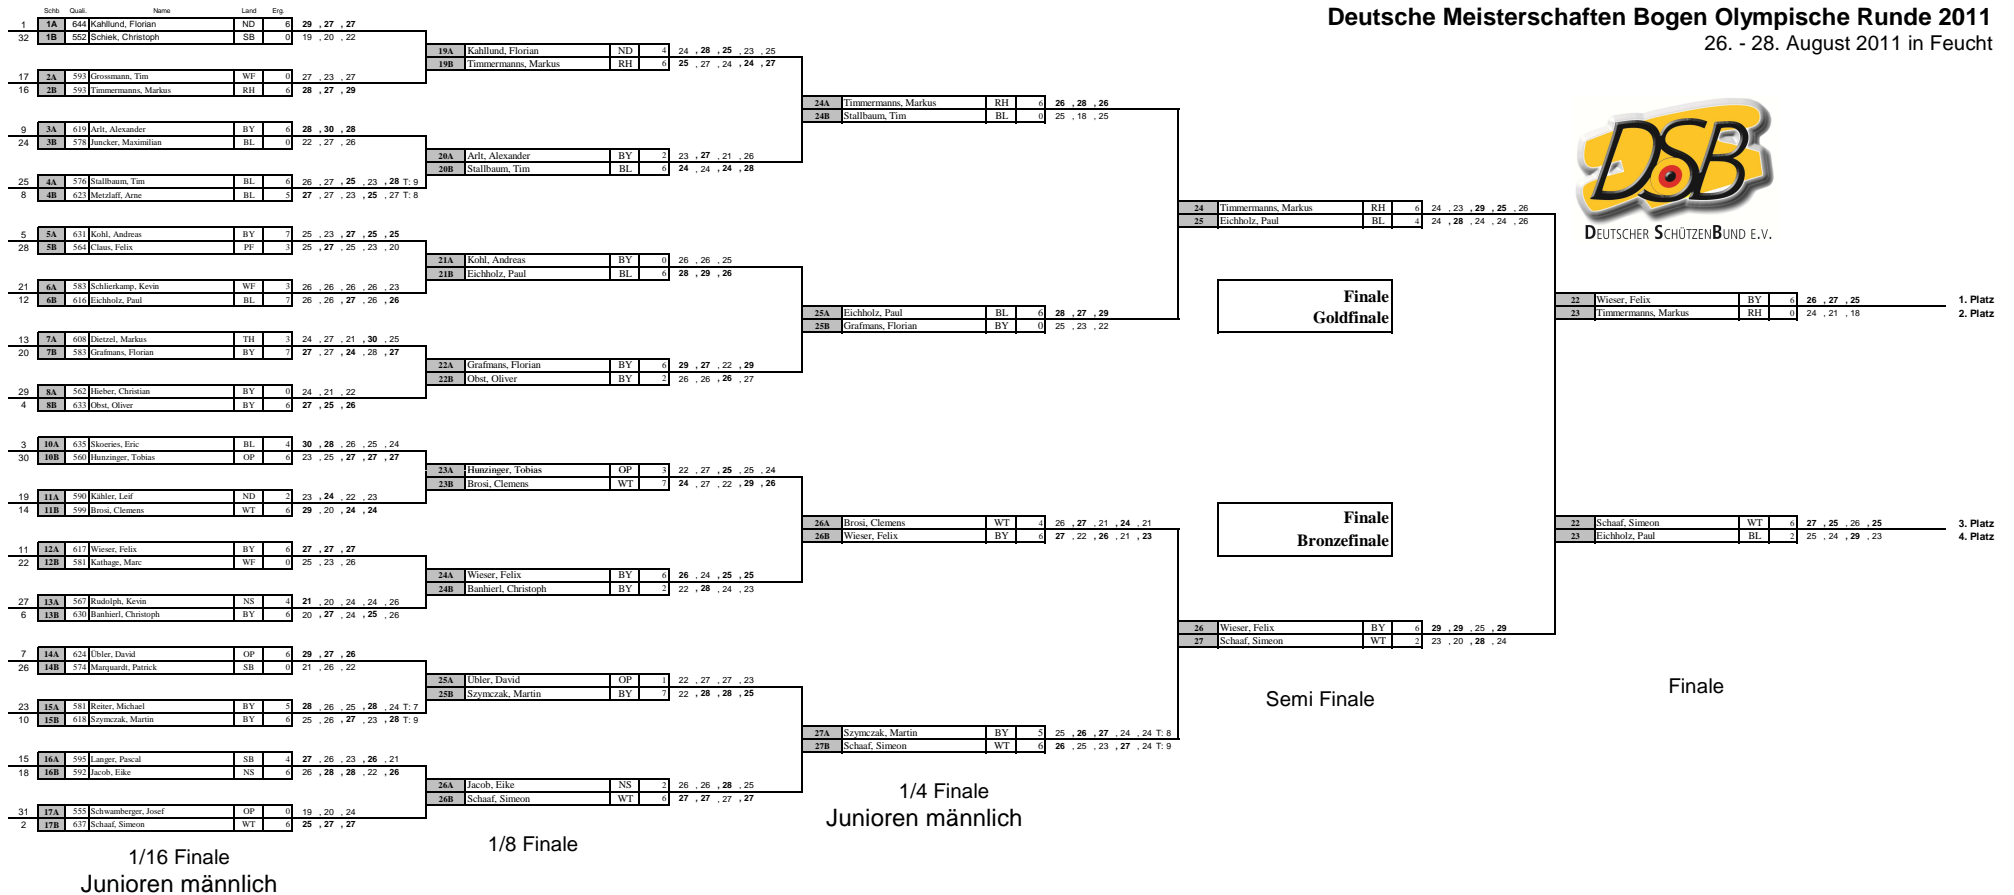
Deutsche Meisterschaften Bogen Olympische Runde 2011
26. - 28. August 2011 in Feucht

DEUTSCHER SCHÜTZENBUND E.V.

| | Schb | Quali. | Name | Land | Erg. | |
|---|---|---|---|---|---|---|
| 1 | 1A | 644 | Kahllund, Florian | ND | 6 | 29 , 27 , 27 |
| 32 | 1B | 552 | Schiek, Christoph | SB | 0 | 19 , 20 , 22 |
| 17 | 2A | 593 | Grossmann, Tim | WF | 0 | 27 , 23 , 27 |
| 16 | 2B | 593 | Timmermanns, Markus | RH | 6 | 28 , 27 , 29 |
| 9 | 3A | 619 | Arlt, Alexander | BY | 6 | 28 , 30 , 28 |
| 24 | 3B | 578 | Juncker, Maximilian | BL | 0 | 22 , 27 , 26 |
| 25 | 4A | 576 | Stallbaum, Tim | BL | 6 | 26 , 27 , 25 , 23 , 28 T: 9 |
| 8 | 4B | 623 | Metzlaff, Arne | BL | 5 | 27 , 27 , 23 , 25 , 27 T: 8 |
| 5 | 5A | 631 | Kohl, Andreas | BY | 7 | 25 , 23 , 27 , 25 , 25 |
| 28 | 5B | 564 | Claus, Felix | PF | 3 | 25 , 27 , 25 , 23 , 20 |
| 21 | 6A | 583 | Schlierkamp, Kevin | WF | 3 | 26 , 26 , 26 , 26 , 23 |
| 12 | 6B | 616 | Eichholz, Paul | BL | 7 | 26 , 26 , 27 , 26 , 26 |
| 13 | 7A | 608 | Dietzel, Markus | TH | 3 | 24 , 27 , 21 , 30 , 25 |
| 20 | 7B | 583 | Grafmans, Florian | BY | 7 | 27 , 27 , 24 , 28 , 27 |
| 29 | 8A | 562 | Hieber, Christian | BY | 0 | 24 , 21 , 22 |
| 4 | 8B | 633 | Obst, Oliver | BY | 6 | 27 , 25 , 26 |
| 3 | 10A | 635 | Skoeries, Eric | BL | 4 | 30 , 28 , 26 , 25 , 24 |
| 30 | 10B | 560 | Hunzinger, Tobias | OP | 6 | 23 , 25 , 27 , 27 , 27 |
| 19 | 11A | 590 | Kähler, Leif | ND | 2 | 23 , 24 , 22 , 23 |
| 14 | 11B | 599 | Brosi, Clemens | WT | 6 | 29 , 20 , 24 , 24 |
| 11 | 12A | 617 | Wieser, Felix | BY | 6 | 27 , 27 , 27 |
| 22 | 12B | 581 | Kathage, Marc | WF | 0 | 25 , 23 , 26 |
| 27 | 13A | 567 | Rudolph, Kevin | NS | 4 | 21 , 20 , 24 , 24 , 26 |
| 6 | 13B | 630 | Banhierl, Christoph | BY | 6 | 20 , 27 , 24 , 25 , 26 |
| 7 | 14A | 624 | Übler, David | OP | 6 | 29 , 27 , 26 |
| 26 | 14B | 574 | Marquardt, Patrick | SB | 0 | 21 , 26 , 22 |
| 23 | 15A | 581 | Reiter, Michael | BY | 5 | 28 , 26 , 25 , 28 , 24 T: 7 |
| 10 | 15B | 618 | Szymczak, Martin | BY | 6 | 25 , 26 , 27 , 23 , 28 T: 9 |
| 15 | 16A | 595 | Langer, Pascal | SB | 4 | 27 , 26 , 23 , 26 , 21 |
| 18 | 16B | 592 | Jacob, Eike | NS | 6 | 26 , 28 , 28 , 22 , 26 |
| 31 | 17A | 555 | Schwamberger, Josef | OP | 0 | 19 , 20 , 24 |
| 2 | 17B | 637 | Schaaf, Simeon | WT | 6 | 25 , 27 , 27 |

1/16 Finale
Junioren männlich

| | | | | |
|---|---|---|---|---|
| 19A | Kahllund, Florian | ND | 4 | 24 , 28 , 25 , 23 , 25 |
| 19B | Timmermanns, Markus | RH | 6 | 25 , 27 , 24 , 24 , 27 |
| 20A | Arlt, Alexander | BY | 2 | 23 , 27 , 21 , 26 |
| 20B | Stallbaum, Tim | BL | 6 | 24 , 24 , 24 , 28 |
| 21A | Kohl, Andreas | BY | 0 | 26 , 26 , 25 |
| 21B | Eichholz, Paul | BL | 6 | 28 , 29 , 26 |
| 22A | Grafmans, Florian | BY | 6 | 29 , 27 , 22 , 29 |
| 22B | Obst, Oliver | BY | 2 | 26 , 26 , 26 , 27 |
| 23A | Hunzinger, Tobias | OP | 3 | 22 , 27 , 25 , 25 , 24 |
| 23B | Brosi, Clemens | WT | 7 | 24 , 27 , 22 , 29 , 26 |
| 24A | Wieser, Felix | BY | 6 | 26 , 24 , 25 , 25 |
| 24B | Banhierl, Christoph | BY | 2 | 22 , 28 , 24 , 23 |
| 25A | Übler, David | OP | 1 | 22 , 27 , 27 , 23 |
| 25B | Szymczak, Martin | BY | 7 | 22 , 28 , 28 , 25 |
| 26A | Jacob, Eike | NS | 2 | 26 , 26 , 28 , 25 |
| 26B | Schaaf, Simeon | WT | 6 | 27 , 27 , 27 , 27 |

1/8 Finale

| | | | | |
|---|---|---|---|---|
| 24A | Timmermanns, Markus | RH | 6 | 26 , 28 , 26 |
| 24B | Stallbaum, Tim | BL | 0 | 25 , 18 , 25 |
| 25A | Eichholz, Paul | BL | 6 | 28 , 27 , 29 |
| 25B | Grafmans, Florian | BY | 0 | 25 , 23 , 22 |
| 26A | Brosi, Clemens | WT | 4 | 26 , 27 , 21 , 24 , 21 |
| 26B | Wieser, Felix | BY | 6 | 27 , 22 , 26 , 21 , 23 |
| 27A | Szymczak, Martin | BY | 5 | 25 , 26 , 27 , 24 , 24 T: 8 |
| 27B | Schaaf, Simeon | WT | 6 | 26 , 25 , 23 , 27 , 24 T: 9 |

1/4 Finale
Junioren männlich

| | | | | |
|---|---|---|---|---|
| 24 | Timmermanns, Markus | RH | 6 | 24 , 23 , 29 , 25 , 26 |
| 25 | Eichholz, Paul | BL | 4 | 24 , 28 , 24 , 24 , 26 |
| 26 | Wieser, Felix | BY | 6 | 29 , 29 , 25 , 29 |
| 27 | Schaaf, Simeon | WT | 2 | 23 , 20 , 28 , 24 |

Semi Finale

Finale
Goldfinale

Finale
Bronzefinale

| | | | | | |
|---|---|---|---|---|---|
| 22 | Wieser, Felix | BY | 6 | 26 , 27 , 25 | 1. Platz |
| 23 | Timmermanns, Markus | RH | 0 | 24 , 21 , 18 | 2. Platz |
| 22 | Schaaf, Simeon | WT | 6 | 27 , 25 , 26 , 25 | 3. Platz |
| 23 | Eichholz, Paul | BL | 2 | 25 , 24 , 29 , 23 | 4. Platz |

Finale